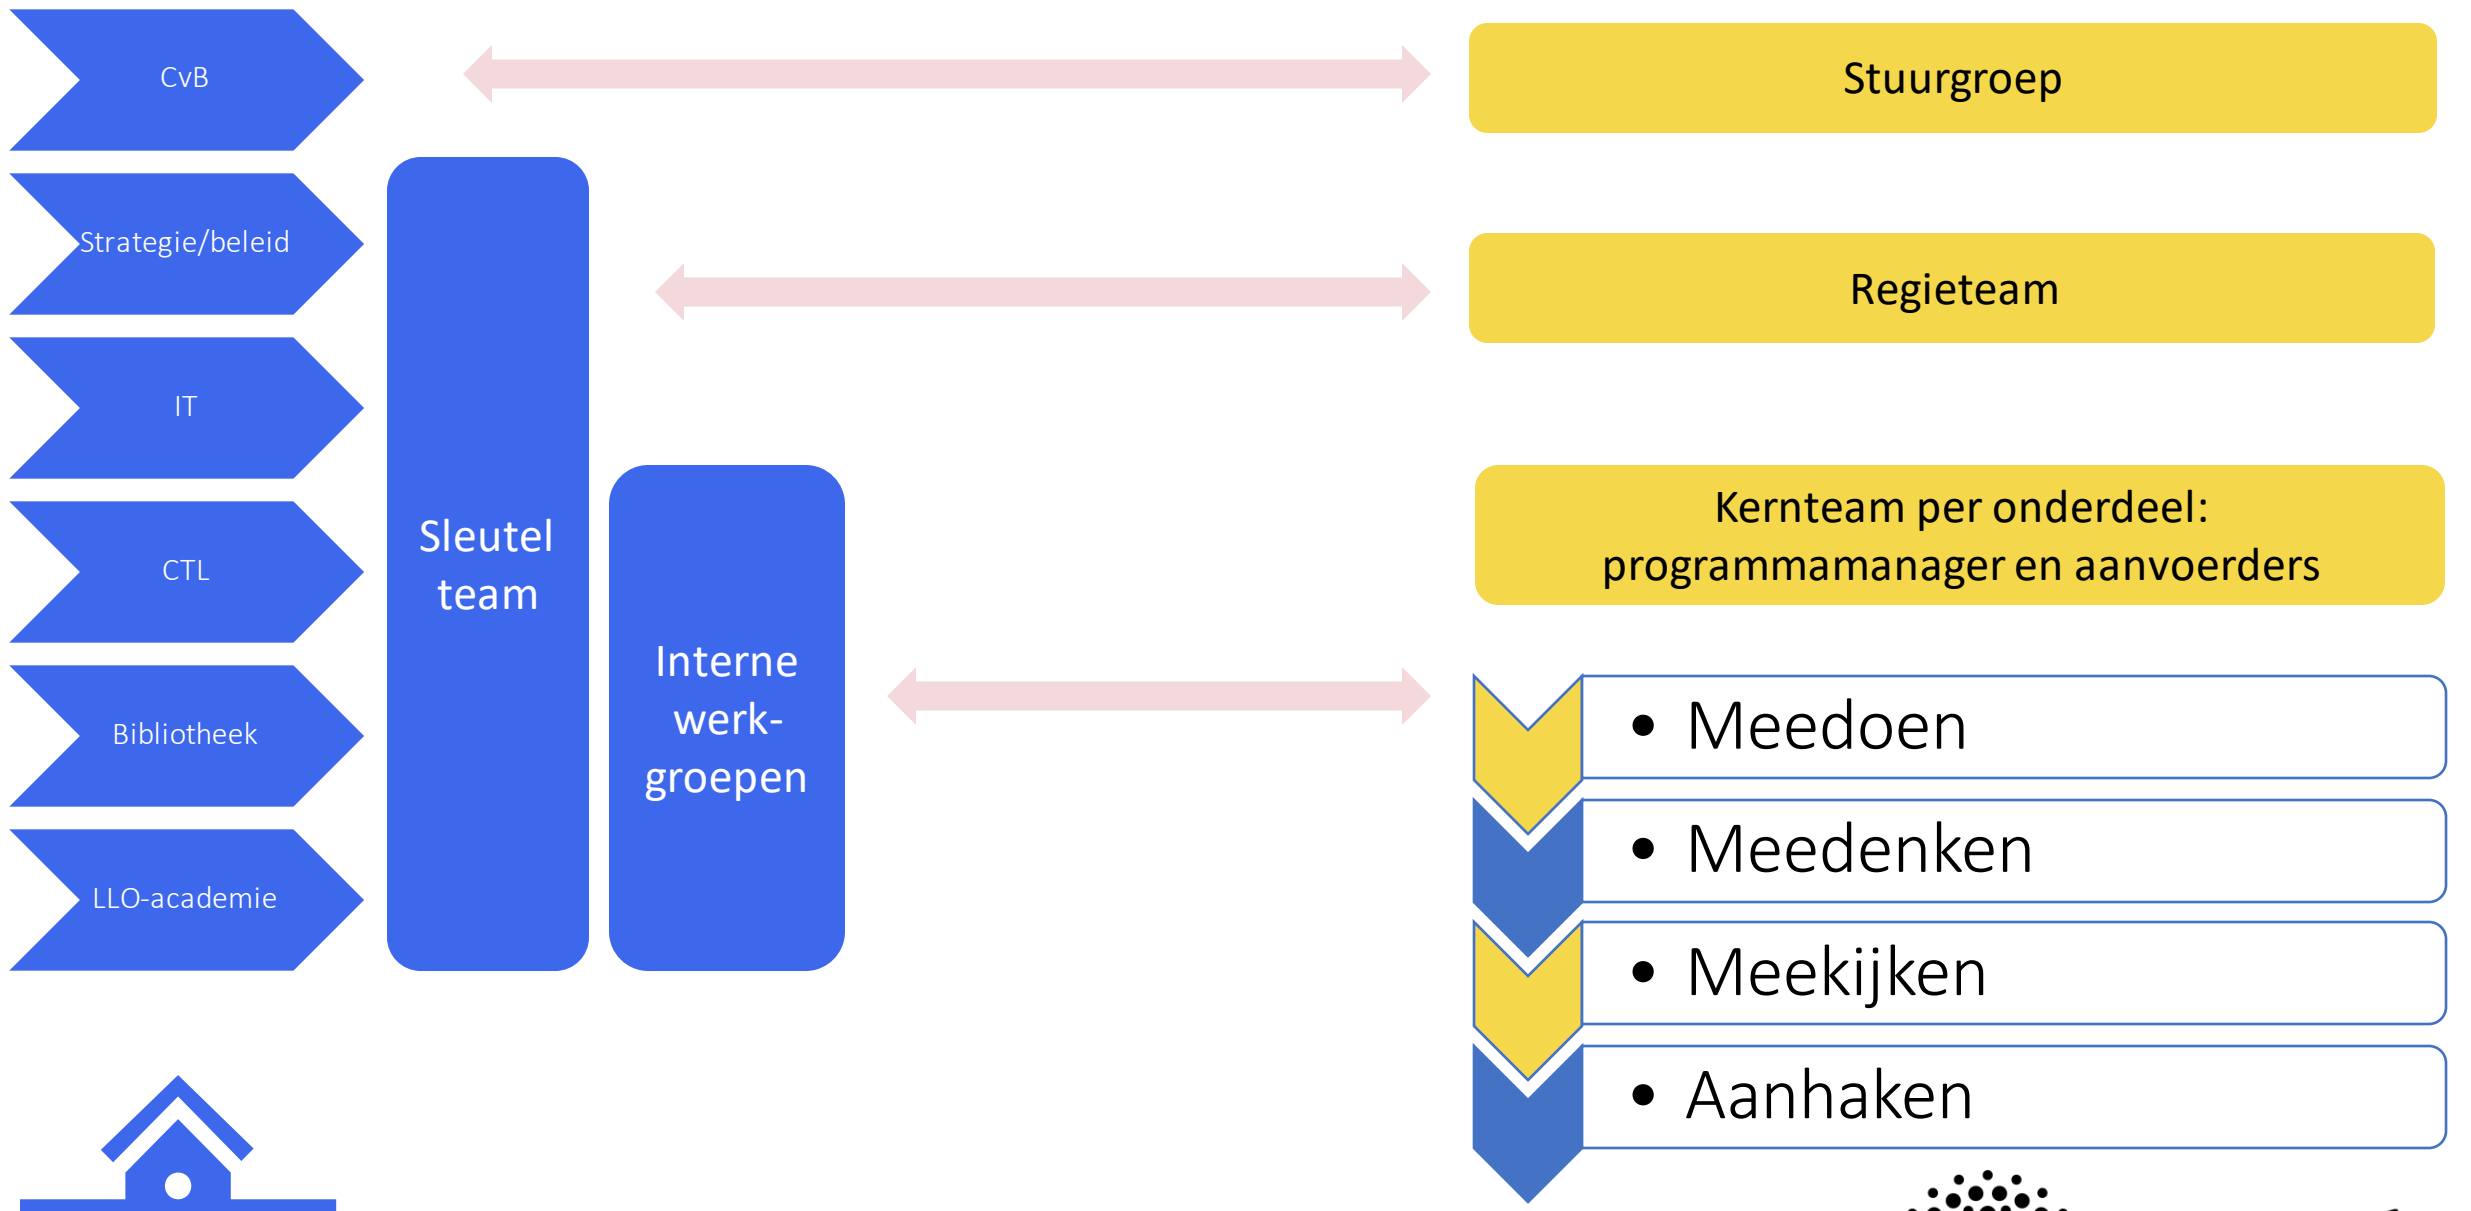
CvB

Strategie/beleid

IT

CTL

Bibliotheek

LLO-academie

Sleutel team

Interne werkgroepen

Stuurgroep

Regieteam

Kernteam per onderdeel: programmamanager en aanvoerders

• Meedoen
• Meedenken
• Meekijken
• Aanhaken